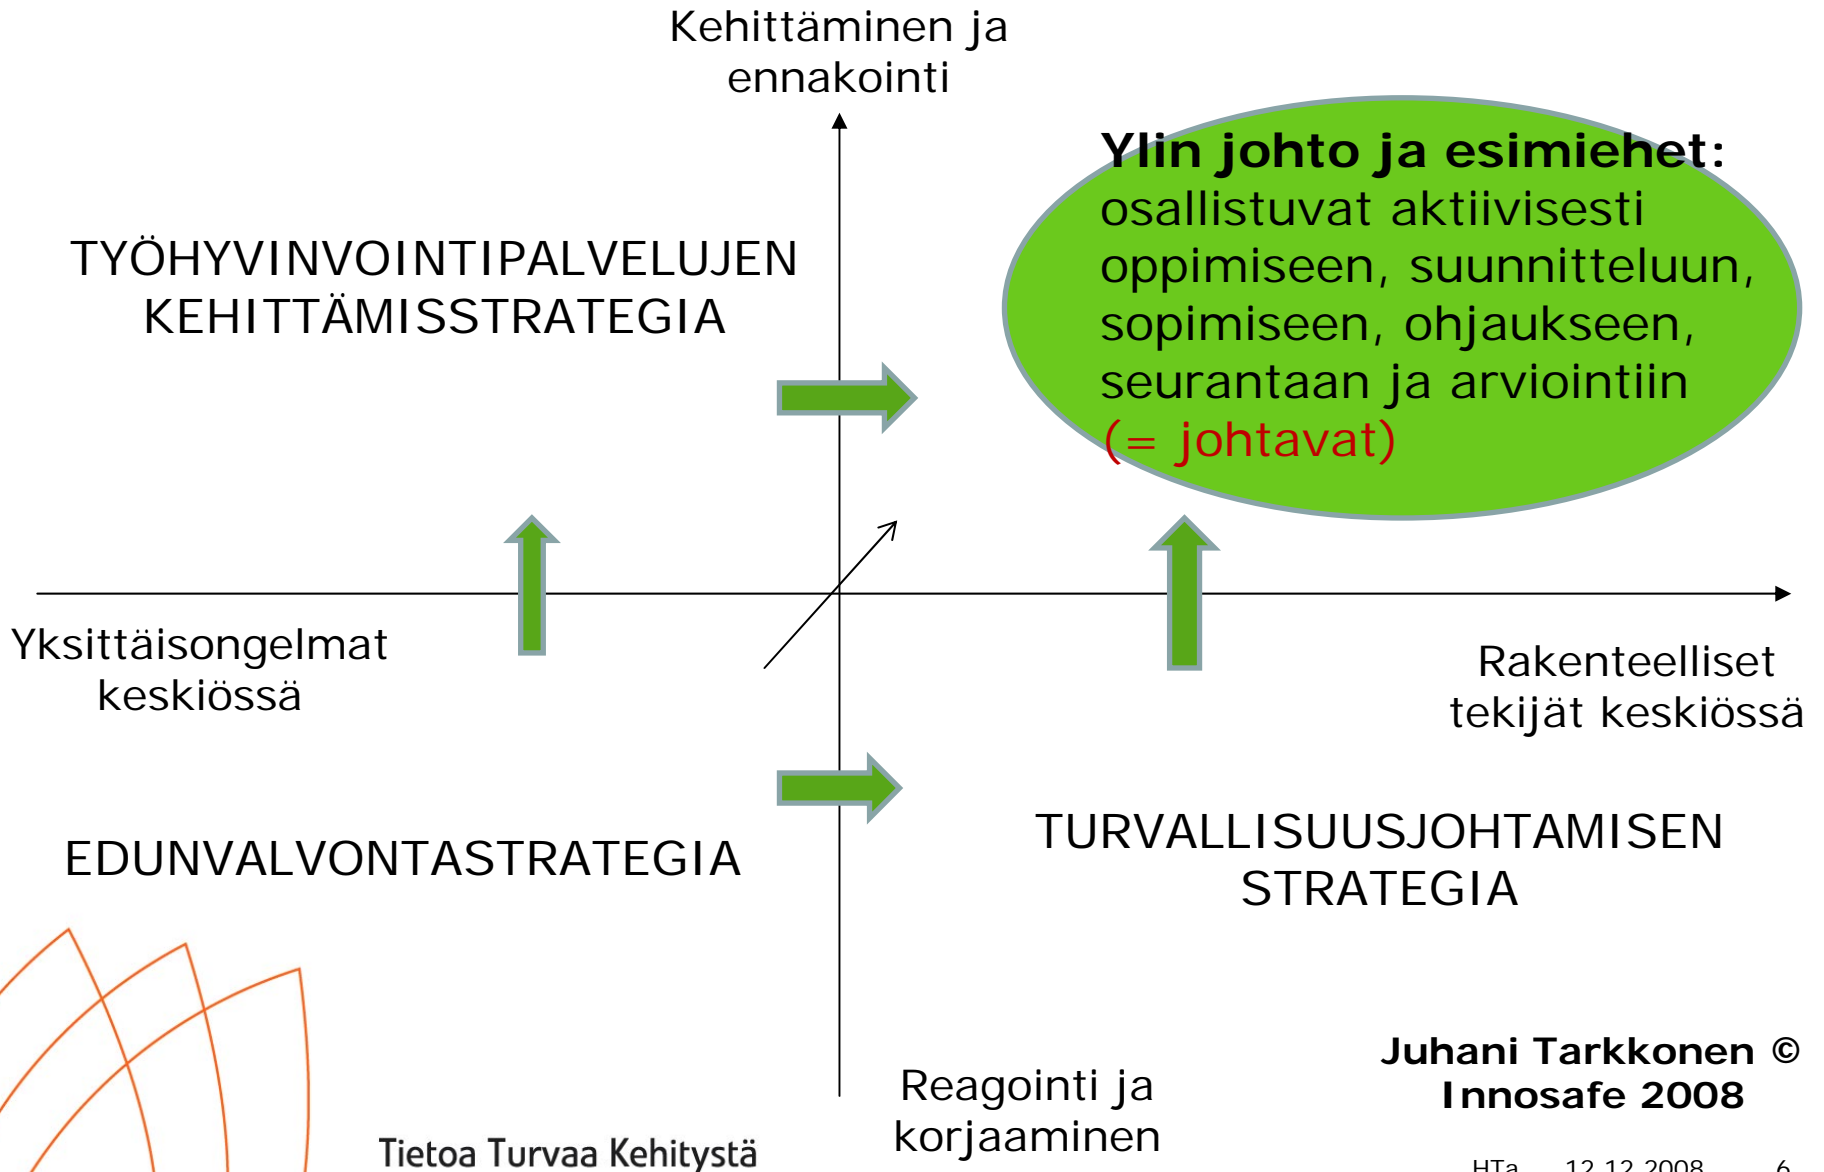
Kehittäminen ja ennakointi

Ylin johto ja esimiehet: osallistuvat aktiivisesti oppimiseen, suunnitteluun, sopimiseen, ohjaukseen, seurantaan ja arviointiin (= johtavat)

TYÖHYVINVOINTIPALVELUJEN KEHITTÄMISSTRATEGIA

Yksittäisongelmat keskiössä

Rakenteelliset tekijät keskiössä

EDUNVALVONTASTRATEGIA

TURVALLISUUSJOHTAMISEN STRATEGIA

Juhani Tarkkonen © Innosafe 2008

Reagointi ja korjaaminen

Tietoa Turvaa Kehitystä

HTa 12.12.2008 6